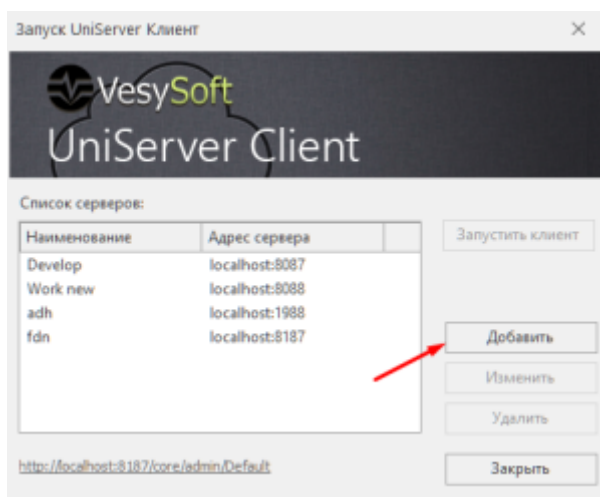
Запуск UniServer Клиент

VesySoft
UniServer Client

Список серверов:

| Наименование | Адрес сервера |
|---|---|
| Develop | localhost:8087 |
| Work new | localhost:8088 |
| adh | localhost:1988 |
| fdn | localhost:8187 |

Запустить клиент
Добавить
Изменить
Удалить

http://localhost:8187/core/admin/Default

Закрыть